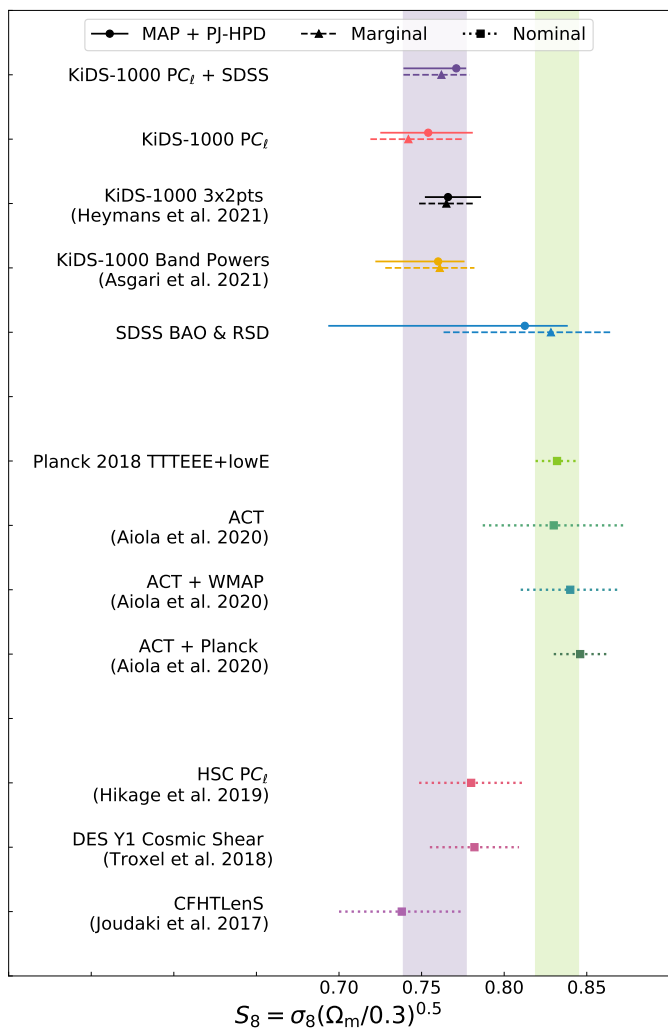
MAP + PJ-HPD
Marginal
Nominal

KiDS-1000 PC$_\ell$ + SDSS

KiDS-1000 PC$_\ell$

KiDS-1000 3x2pts
(Heymans et al. 2021)

KiDS-1000 Band Powers
(Asgari et al. 2021)

SDSS BAO & RSD

Planck 2018 TTTEEE+lowE

ACT
(Aiola et al. 2020)

ACT + WMAP
(Aiola et al. 2020)

ACT + Planck
(Aiola et al. 2020)

HSC PC$_\ell$
(Hikage et al. 2019)

DES Y1 Cosmic Shear
(Troxel et al. 2018)

CFHTLenS
(Joudaki et al. 2017)

0.70 0.75 0.80 0.85

$S_8 = \sigma_8(\Omega_\mathrm{m}/0.3)^{0.5}$